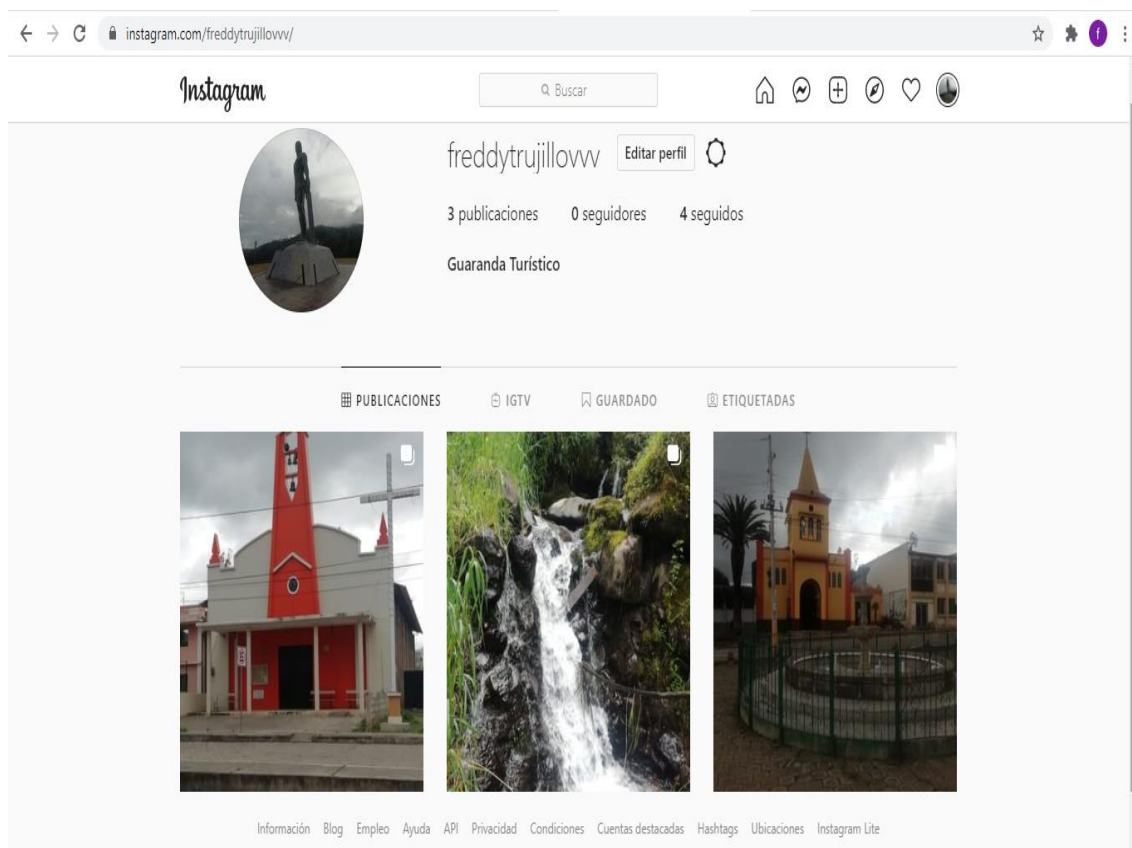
instagram.com/freddytrujillovvv/

Instagram

Buscar

freddytrujillovvv Editar perfil

3 publicaciones 0 seguidores 4 seguidos

Guaranda Turístico

PUBLICACIONES IGTV GUARDADO ETIQUETADAS

Información Blog Empleo Ayuda API Privacidad Condiciones Cuentas destacadas Hashtags Ubicaciones Instagram Lite